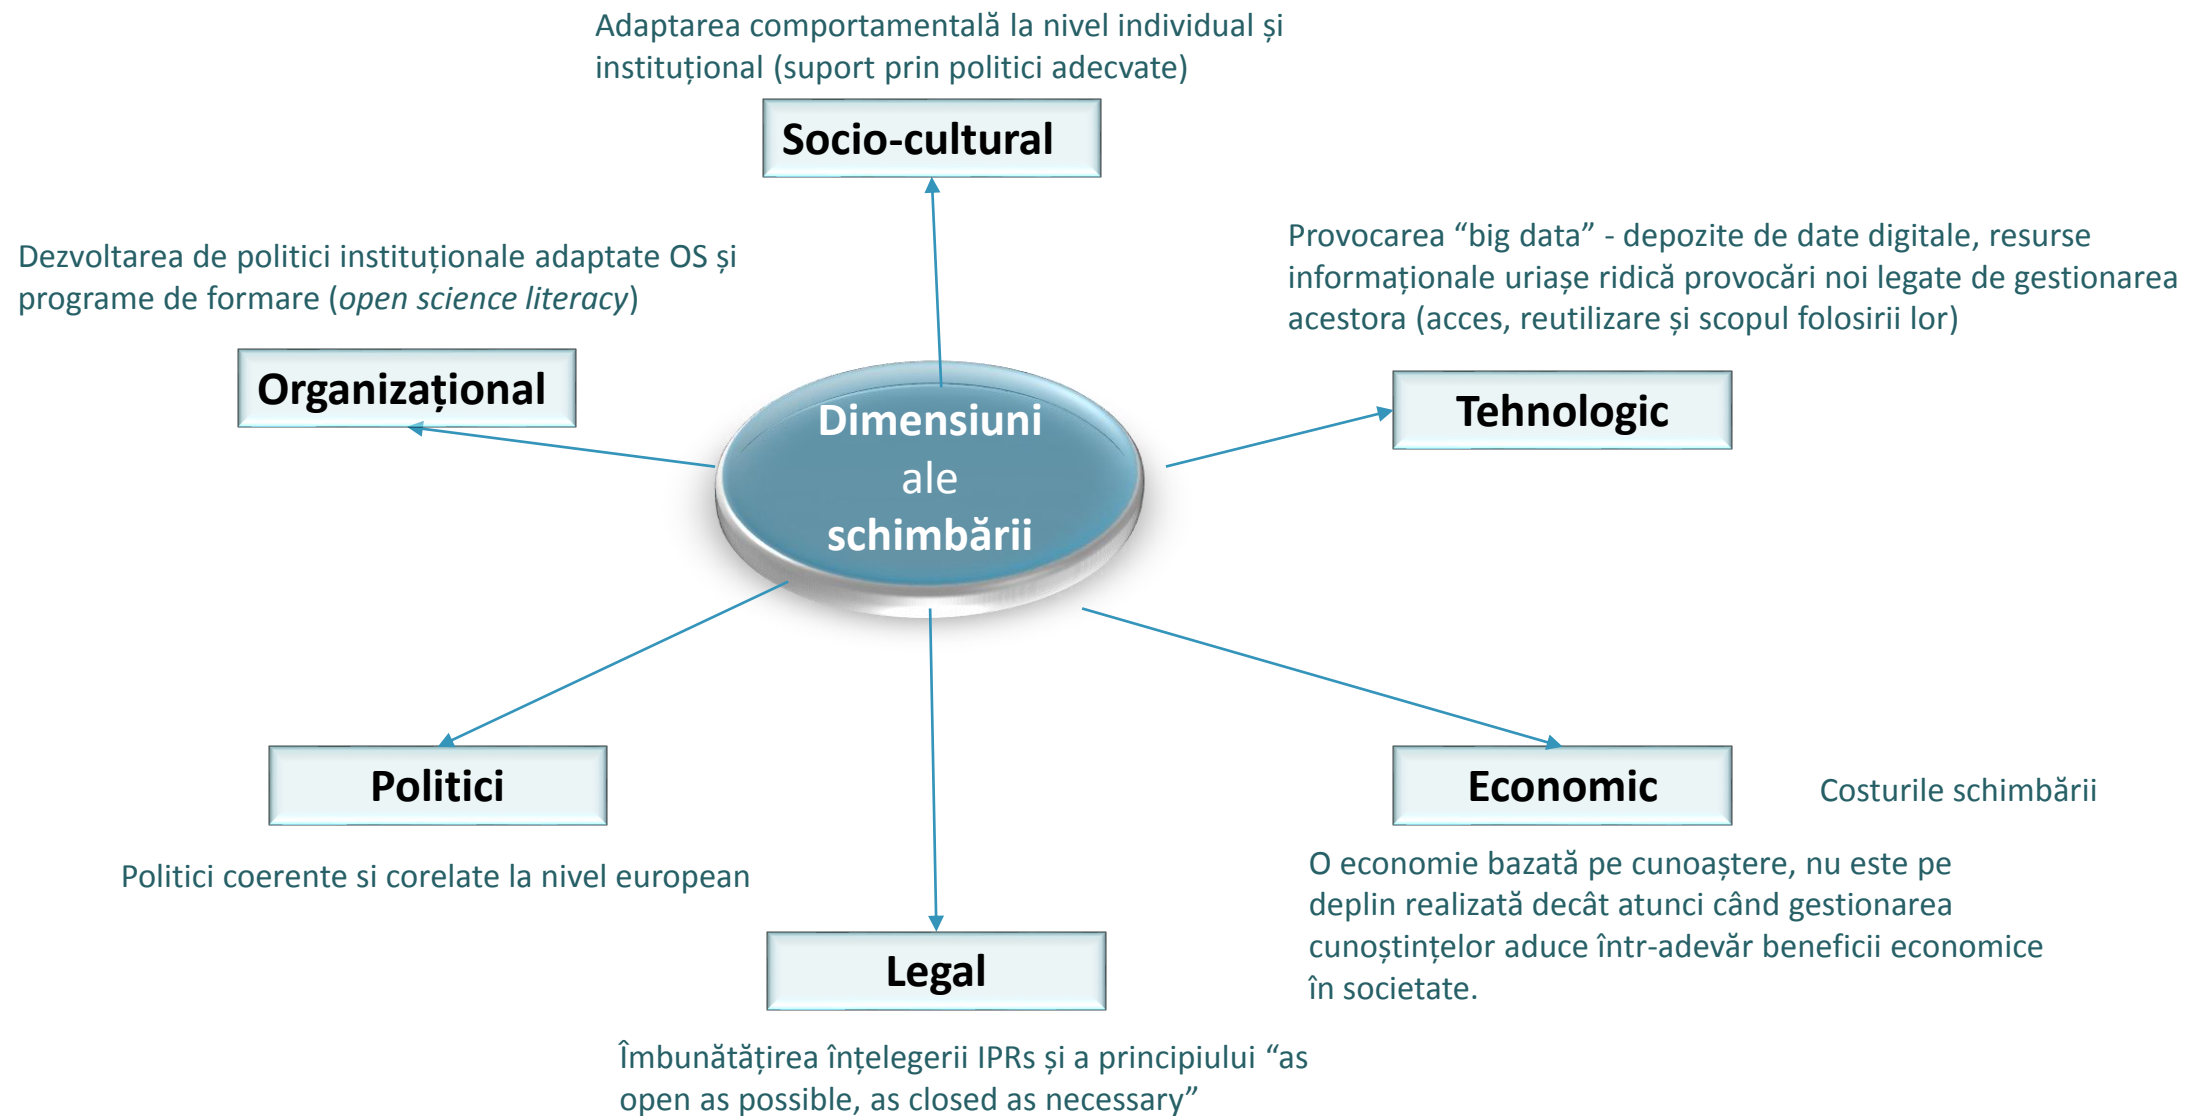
Adaptarea comportamentală la nivel individual și instituțional (suport prin politici adecvate)

Socio-cultural

Dezvoltarea de politici instituționale adaptate OS și programe de formare (*open science literacy*)

Provocarea “big data” - depozite de date digitale, resurse informaționale uriașe ridică provocări noi legate de gestionarea acestora (acces, reutilizare și scopul folosirii lor)

Organizațional

Dimensiuni ale schimbării

Tehnologic

Politici

Economic

Costurile schimbării

Politici coerente si corelate la nivel european

O economie bazată pe cunoaștere, nu este pe deplin realizată decât atunci când gestionarea cunoștințelor aduce într-adevăr beneficii economice în societate.

Legal

Îmbunătățirea înțelegerii IPRs și a principiului “as open as possible, as closed as necessary”